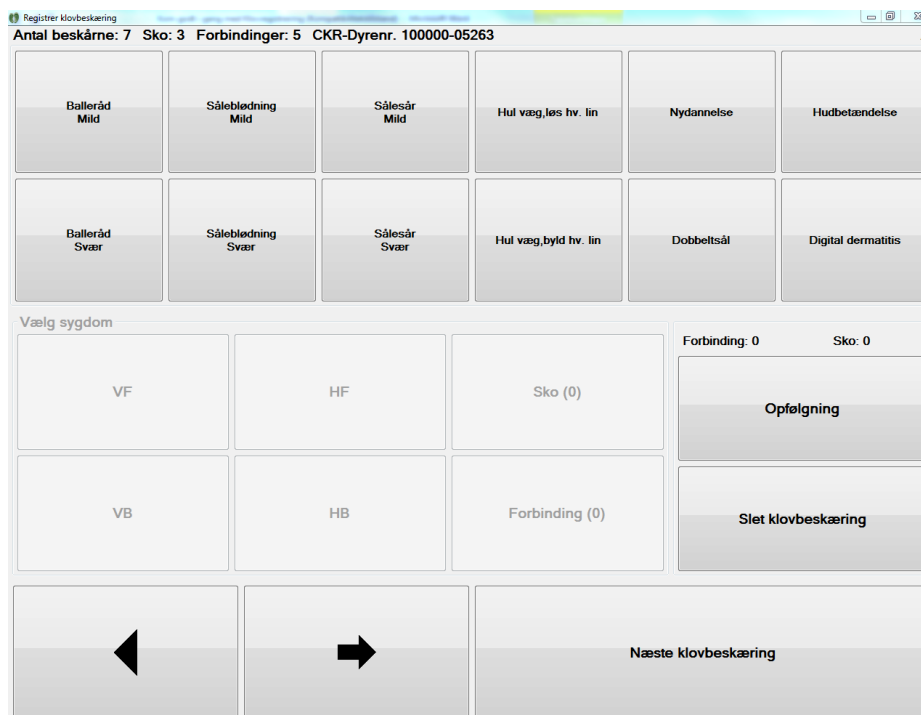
Registrer klovbeskæring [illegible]

Antal beskårne: 7 Sko: 3 Forbindinger: 5 CKR-Dyrenr. 100000-05263

Balleråd Mild

Sålebødning Mild

Sålesår Mild

Hul væg,løs hv. lin

Nydannelse

Hudbetændelse

Ballerád Svær

Sålebødning Svær

Sålesår Svær

Hul væg,byld hv. lin

Dobbeltsål

Digital dermatitis

Vælg sygdom

VF

HF

Sko (0)

VB

HB

Forbinding (0)

Forbinding: 0

Sko: 0

Opfølgning

Slet klovbeskæring

Næste klovbeskæring